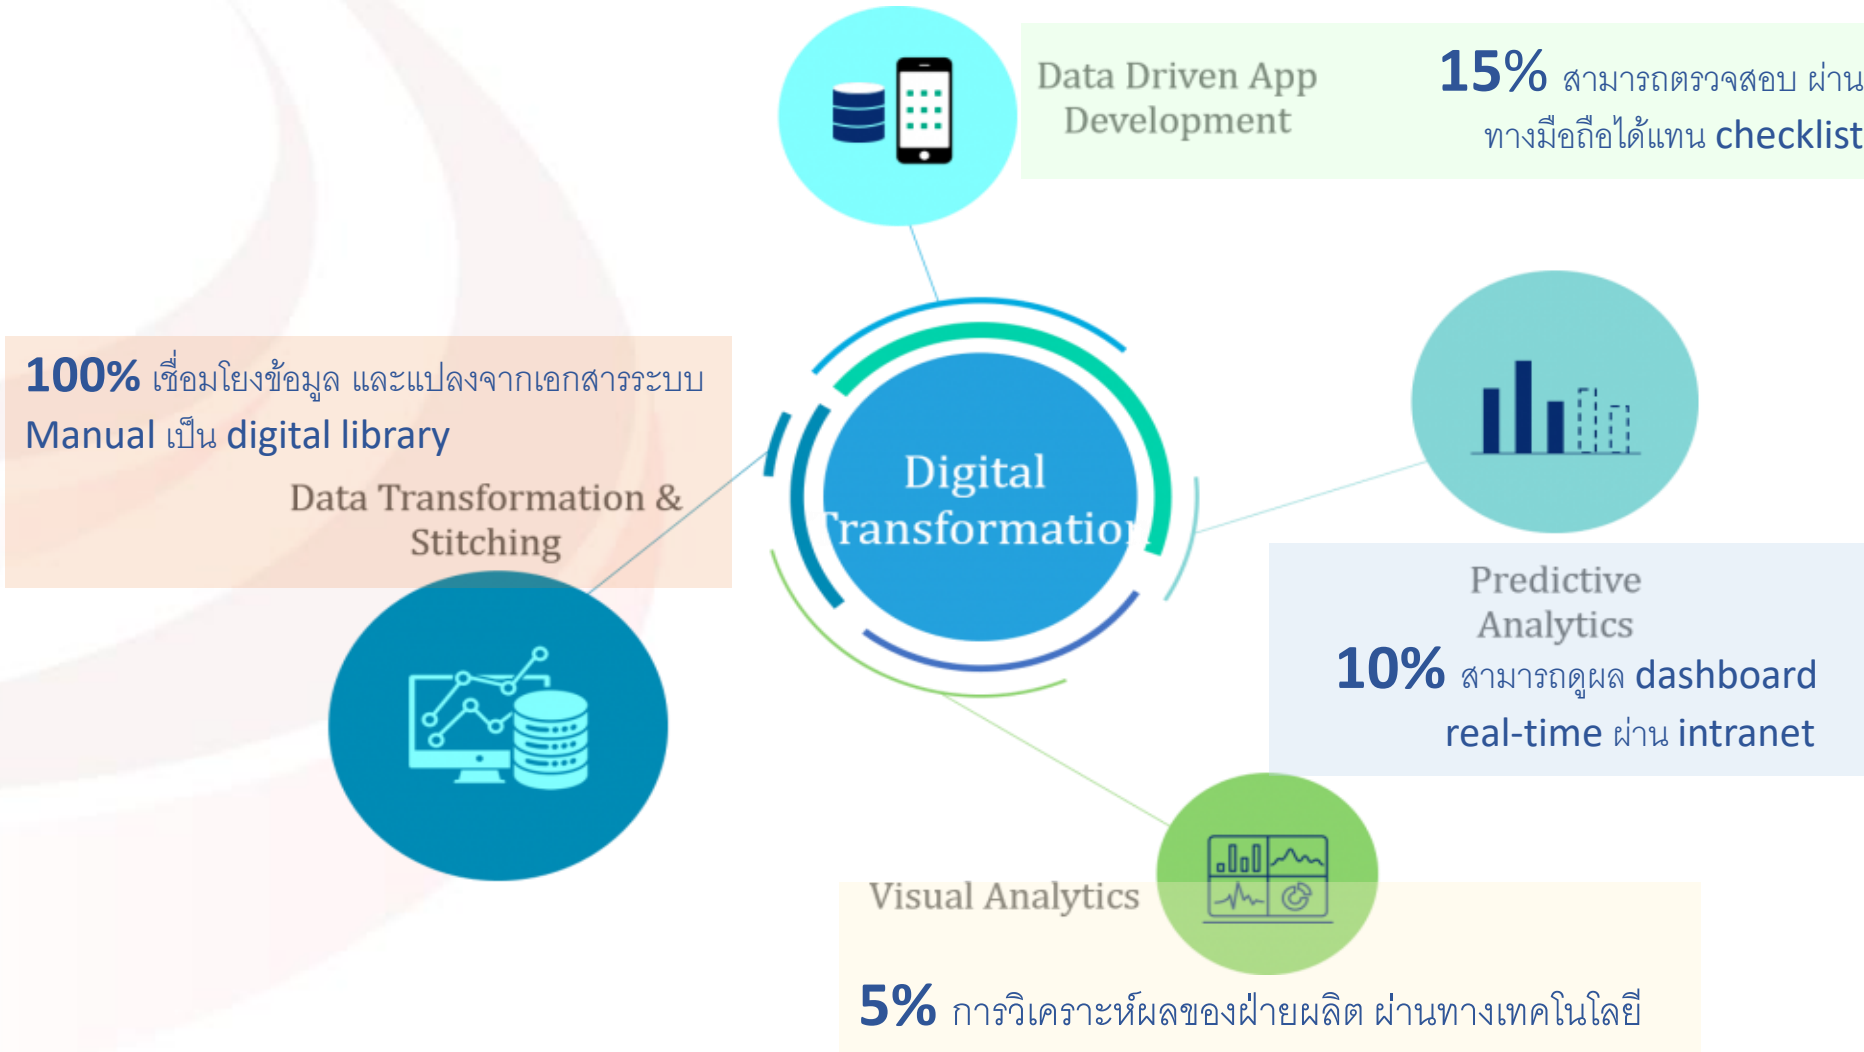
Data Driven App Development

15% สามารถตรวจสอบ ผ่านทางมือถือได้แทน checklist

100% เชื่อมโยงข้อมูล และแปลงจากเอกสารระบบ Manual เป็น digital library

Data Transformation & Stitching

Digital Transformation

Predictive Analytics

10% สามารถดูผล dashboard real-time ผ่าน intranet

Visual Analytics

5% การวิเคราะห์ผลของฝ่ายผลิต ผ่านทางเทคโนโลยี